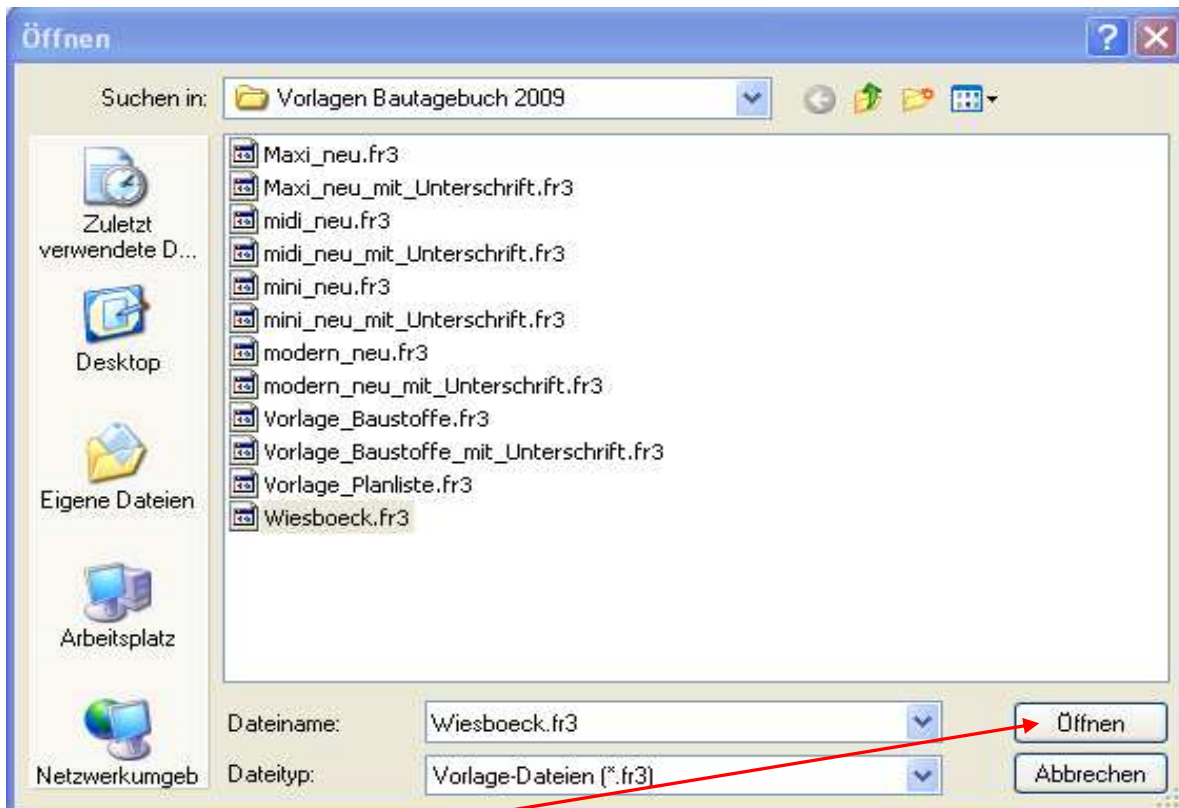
Öffnen

Suchen in: Vorlagen Bautagebuch 2009

Zuletzt verwendete D...

Desktop

Eigene Dateien

Arbeitsplatz

Netzwerkumgeb

Maxi_neu.fr3
Maxi_neu_mit_Unterschrift.fr3
midi_neu.fr3
midi_neu_mit_Unterschrift.fr3
mini_neu.fr3
mini_neu_mit_Unterschrift.fr3
modern_neu.fr3
modern_neu_mit_Unterschrift.fr3
Vorlage_Baustoffe.fr3
Vorlage_Baustoffe_mit_Unterschrift.fr3
Vorlage_Planliste.fr3
Wiesboeck.fr3

Dateiname: Wiesboeck.fr3

Dateityp: Vorlage-Dateien (*.fr3)

Öffnen

Abbrechen